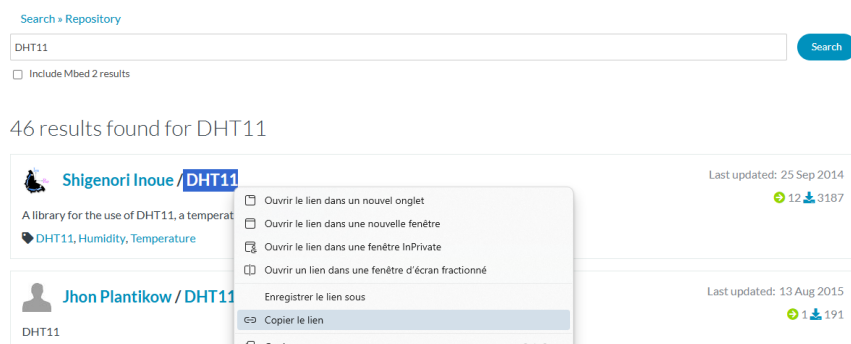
Search » Repository

DHT11

Search

Include Mbed 2 results

46 results found for DHT11

Shigenori Inoue / DHT11

Last updated: 25 Sep 2014

12 3187

A library for the use of DHT11, a temperat

DHT11, Humidity, Temperature

Ouvrir le lien dans un nouvel onglet

Ouvrir le lien dans une nouvelle fenêtre

Ouvrir le lien dans une fenêtre InPrivate

Ouvrir un lien dans une fenêtre d'écran fractionné

Enregistrer le lien sous

Copier le lien

Jhon Plantikow / DHT11

Last updated: 13 Aug 2015

1 191

DHT11